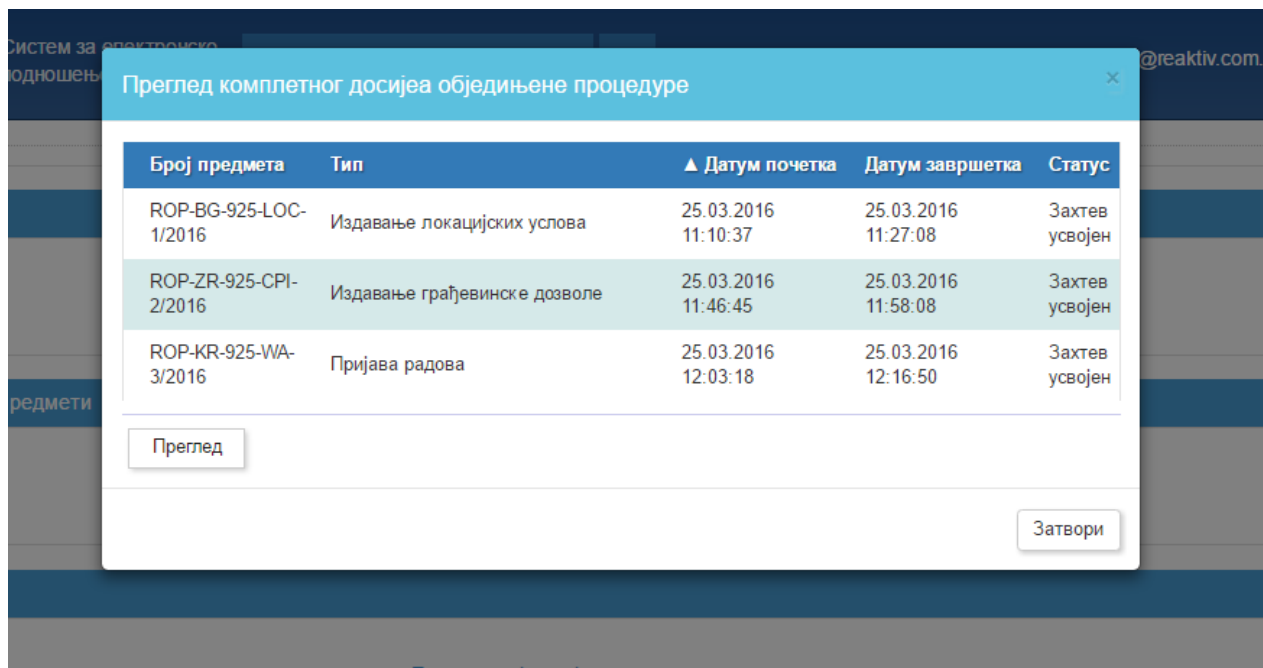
Систем за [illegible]
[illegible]односпоше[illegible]

@reaktiv.com.

Преглед комплетног досијеа обједињене процедуре

×

| Број предмета | Тип | ▲ Датум почетка | Датум завршетка | Статус |
|---|---|---|---|---|
| ROP-BG-925-LOC-1/2016 | Издавање локацијских услова | 25.03.2016 11:10:37 | 25.03.2016 11:27:08 | Захтев усвојен |
| ROP-ZR-925-CPI-2/2016 | Издавање грађевинске дозволе | 25.03.2016 11:46:45 | 25.03.2016 11:58:08 | Захтев усвојен |
| ROP-KR-925-WA-3/2016 | Пријава радова | 25.03.2016 12:03:18 | 25.03.2016 12:16:50 | Захтев усвојен |

Преглед

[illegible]редмети

Затвори